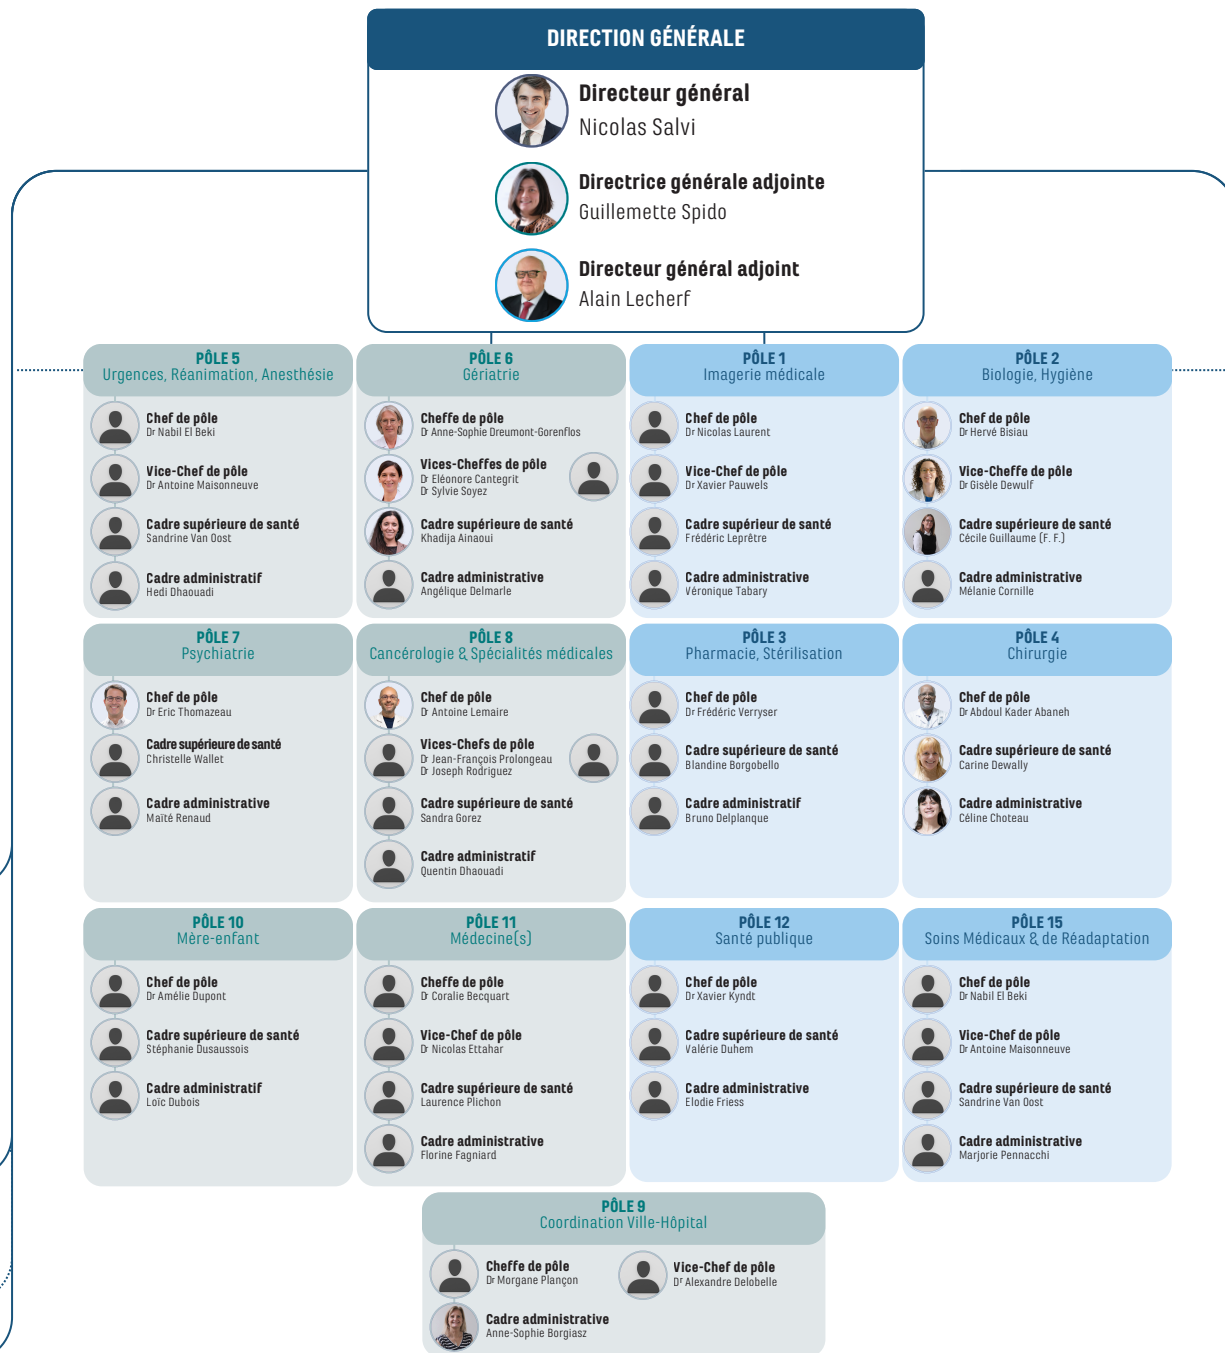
DIRECTION GÉNÉRALE

Directeur général
Nicolas Salvi

Directrice générale adjointe
Guillemette Spido

Directeur général adjoint
Alain Lecherf

PÔLE 5
Urgences, Réanimation, Anesthésie

Chef de pôle
Dr Nabil El Beki

Vice-Chef de pôle
Dr Antoine Maisonneuve

Cadre supérieure de santé
Sandrine Van Oost

Cadre administratif
Hedi Dhaouadi

PÔLE 6
Gériatrie

Cheffe de pôle
Dr Anne-Sophie Dreumont-Gorenflos

Vices-Cheffes de pôle
Dr Eléonore Cantegrit
Dr Sylvie Soyez

Cadre supérieure de santé
Khadija Ainaoui

Cadre administrative
Angélique Delmarle

PÔLE 1
Imagerie médicale

Chef de pôle
Dr Nicolas Laurent

Vice-Chef de pôle
Dr Xavier Pauwels

Cadre supérieur de santé
Frédéric Leprêtre

Cadre administrative
Véronique Tabary

PÔLE 2
Biologie, Hygiène

Chef de pôle
Dr Hervé Bisiau

Vice-Cheffe de pôle
Dr Gisèle Dewulf

Cadre supérieure de santé
Cécile Guillaume (F. F.)

Cadre administrative
Mélanie Cornille

PÔLE 7
Psychiatrie

Chef de pôle
Dr Eric Thomazeau

Cadre supérieure de santé
Christelle Wallet

Cadre administrative
Maïté Renaud

PÔLE 8
Cancérologie & Spécialités médicales

Chef de pôle
Dr Antoine Lemaire

Vices-Chefs de pôle
Dr Jean-François Prolongeau
Dr Joseph Rodriguez

Cadre supérieure de santé
Sandra Gorez

Cadre administratif
Quentin Dhaouadi

PÔLE 3
Pharmacie, Stérilisation

Chef de pôle
Dr Frédéric Verryser

Cadre supérieure de santé
Blandine Borgobello

Cadre administratif
Bruno Delplanque

PÔLE 4
Chirurgie

Chef de pôle
Dr Abdoul Kader Abaneh

Cadre supérieure de santé
Carine Dewally

Cadre administrative
Céline Choteau

PÔLE 10
Mère-enfant

Chef de pôle
Dr Amélie Dupont

Cadre supérieure de santé
Stéphanie Dusaussois

Cadre administratif
Loïc Dubois

PÔLE 11
Médecine(s)

Cheffe de pôle
Dr Coralie Becquart

Vice-Chef de pôle
Dr Nicolas Ettahar

Cadre supérieure de santé
Laurence Plichon

Cadre administrative
Florine Fagniard

PÔLE 12
Santé publique

Chef de pôle
Dr Xavier Kyndt

Cadre supérieure de santé
Valérie Duhem

Cadre administrative
Elodie Friess

PÔLE 15
Soins Médicaux & de Réadaptation

Chef de pôle
Dr Nabil El Beki

Vice-Chef de pôle
Dr Antoine Maisonneuve

Cadre supérieure de santé
Sandrine Van Oost

Cadre administrative
Marjorie Pennacchi

PÔLE 9
Coordination Ville-Hôpital

Cheffe de pôle
Dr Morgane Plançon

Vice-Chef de pôle
Dr Alexandre Delobelle

Cadre administrative
Anne-Sophie Borgiasz